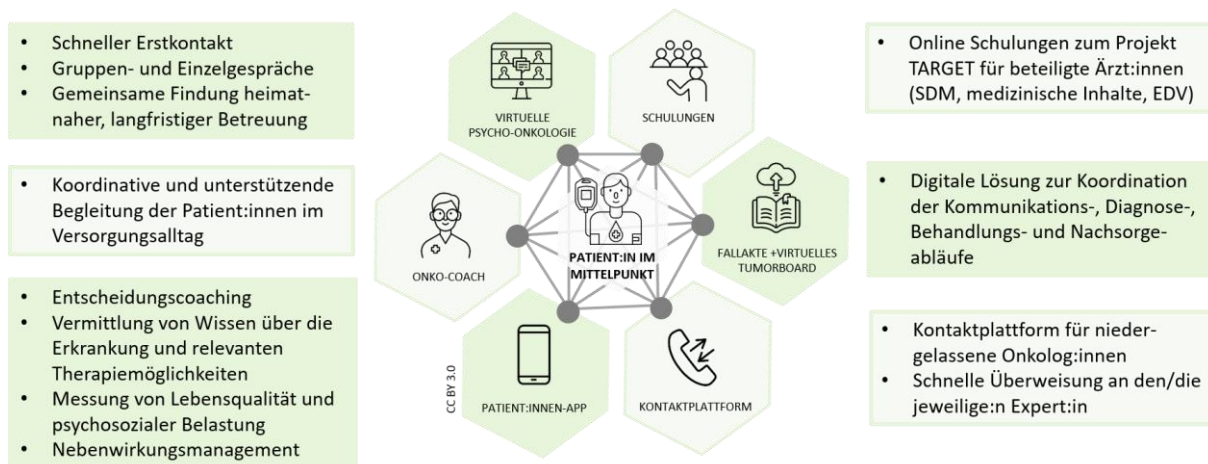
- Schneller Erstkontakt
- Gruppen- und Einzelgespräche
- Gemeinsame Findung heimatnaher, langfristiger Betreuung

- Koordinative und unterstützende Begleitung der Patient:innen im Versorgungsalltag

- Entscheidungscoaching
- Vermittlung von Wissen über die Erkrankung und relevanten Therapiemöglichkeiten
- Messung von Lebensqualität und psychosozialer Belastung
- Nebenwirkungsmanagement

VIRTUELLE PSYCHO-ONKOLOGIE

SCHULUNGEN

ONKO-COACH

PATIENT:IN IM MITTELPUNKT

FALLAKTE +VIRTUELLES TUMORBOARD

PATIENT:INNEN-APP

KONTAKTPLATTFORM

CC BY 3.0

- Online Schulungen zum Projekt TARGET für beteiligte Ärzt:innen (SDM, medizinische Inhalte, EDV)

- Digitale Lösung zur Koordination der Kommunikations-, Diagnose-, Behandlungs- und Nachsorgeabläufe

- Kontaktplattform für niedergelassene Onkolog:innen
- Schnelle Überweisung an den/die jeweilige:n Expert:in